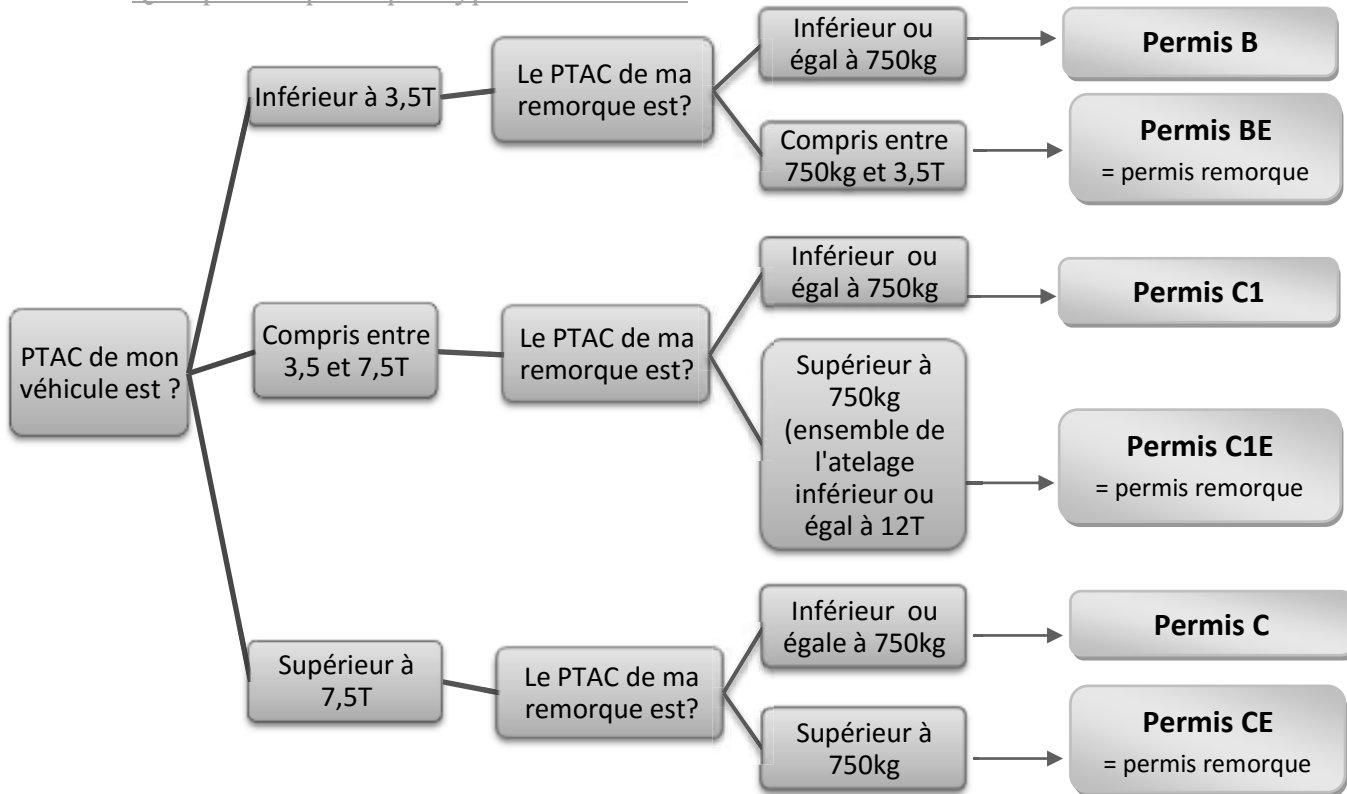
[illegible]

PTAC de mon véhicule est ?

Inférieur à 3,5T

Le PTAC de ma remorque est?

Inférieur ou égal à 750kg

Permis B

Compris entre 750kg et 3,5T

Permis BE
= permis remorque

Compris entre 3,5 et 7,5T

Le PTAC de ma remorque est?

Inférieur ou égal à 750kg

Permis C1

Supérieur à 750kg (ensemble de l'atelage inférieur ou égal à 12T

Permis C1E
= permis remorque

Supérieur à 7,5T

Le PTAC de ma remorque est?

Inférieur ou égale à 750kg

Permis C

Supérieur à 750kg

Permis CE
= permis remorque